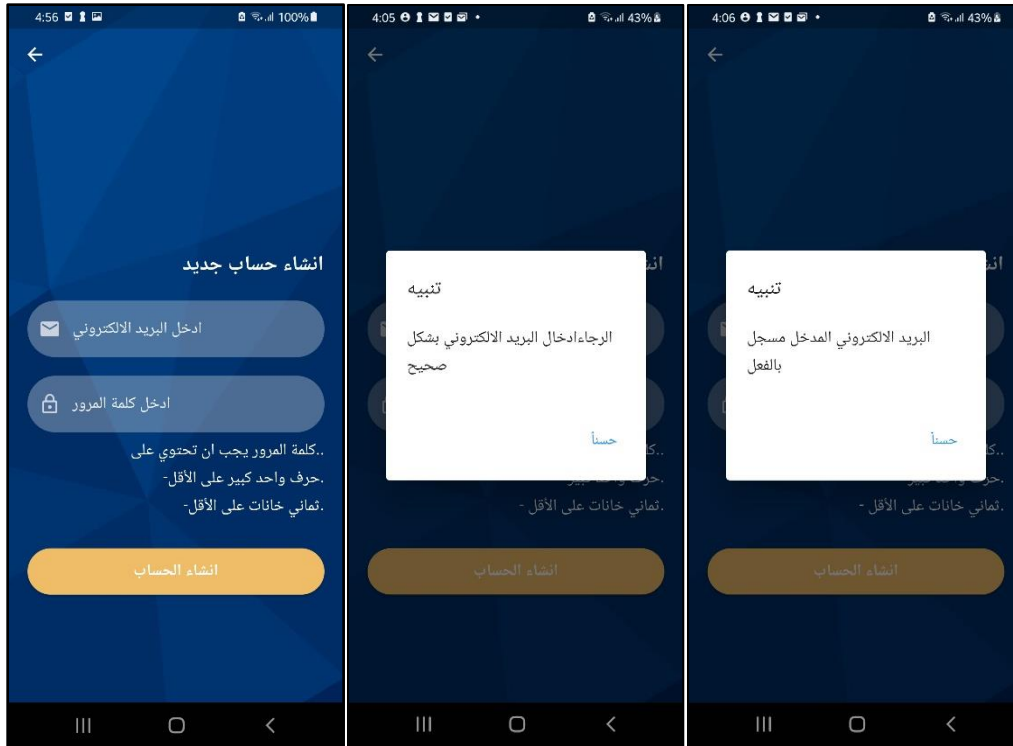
4:56 100%

انشاء حساب جديد

ادخل البريد الالكتروني

ادخل كلمة المرور

..كلمة المرور يجب ان تحتوي على
.حرف واحد كبير على الأقل-
.ثماني خانات على الأقل-

انشاء الحساب

4:05 43%

تنبيه

الرجاءادخال البريد الالكتروني بشكل صحيح

حسناً

.ثماني خانات على الأقل -

انشاء الحساب

4:06 43%

تنبيه

البريد الالكتروني المدخل مسجل بالفعل

حسناً

.ثماني خانات على الأقل -

انشاء الحساب